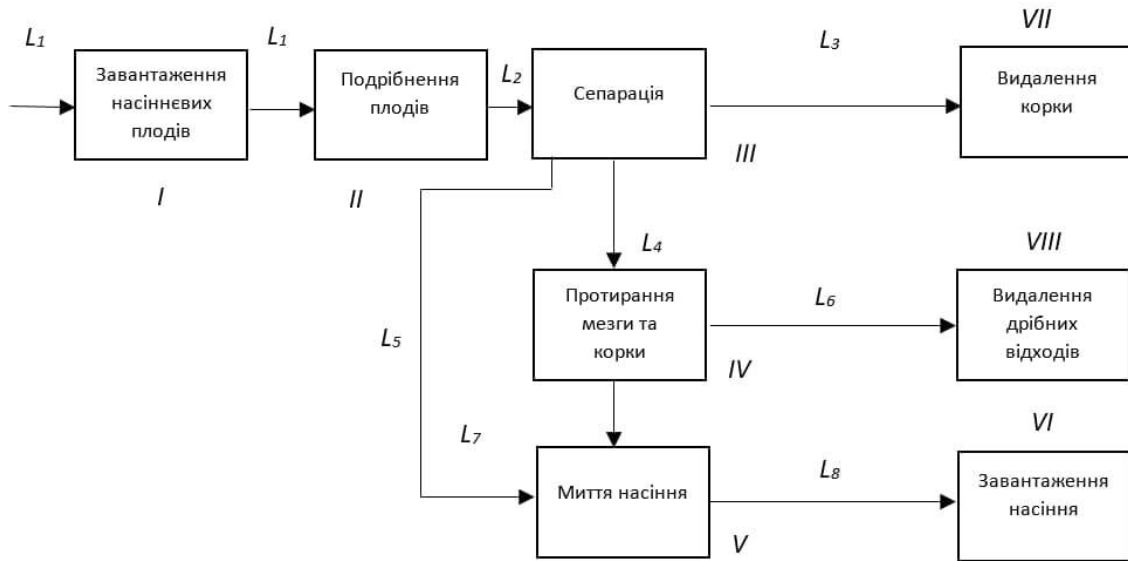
$L_1$

Завантаження насіннєвих плодів

$I$

$L_1$

Подрібнення плодів

$II$

$L_2$

Сепарація

$III$

$L_3$

$VII$

Видалення корки

$L_4$

Протирання мезги та корки

$IV$

$L_6$

$VIII$

Видалення дрібних відходів

$L_5$

$L_7$

Миття насіння

$V$

$L_8$

$VI$

Завантаження насіння